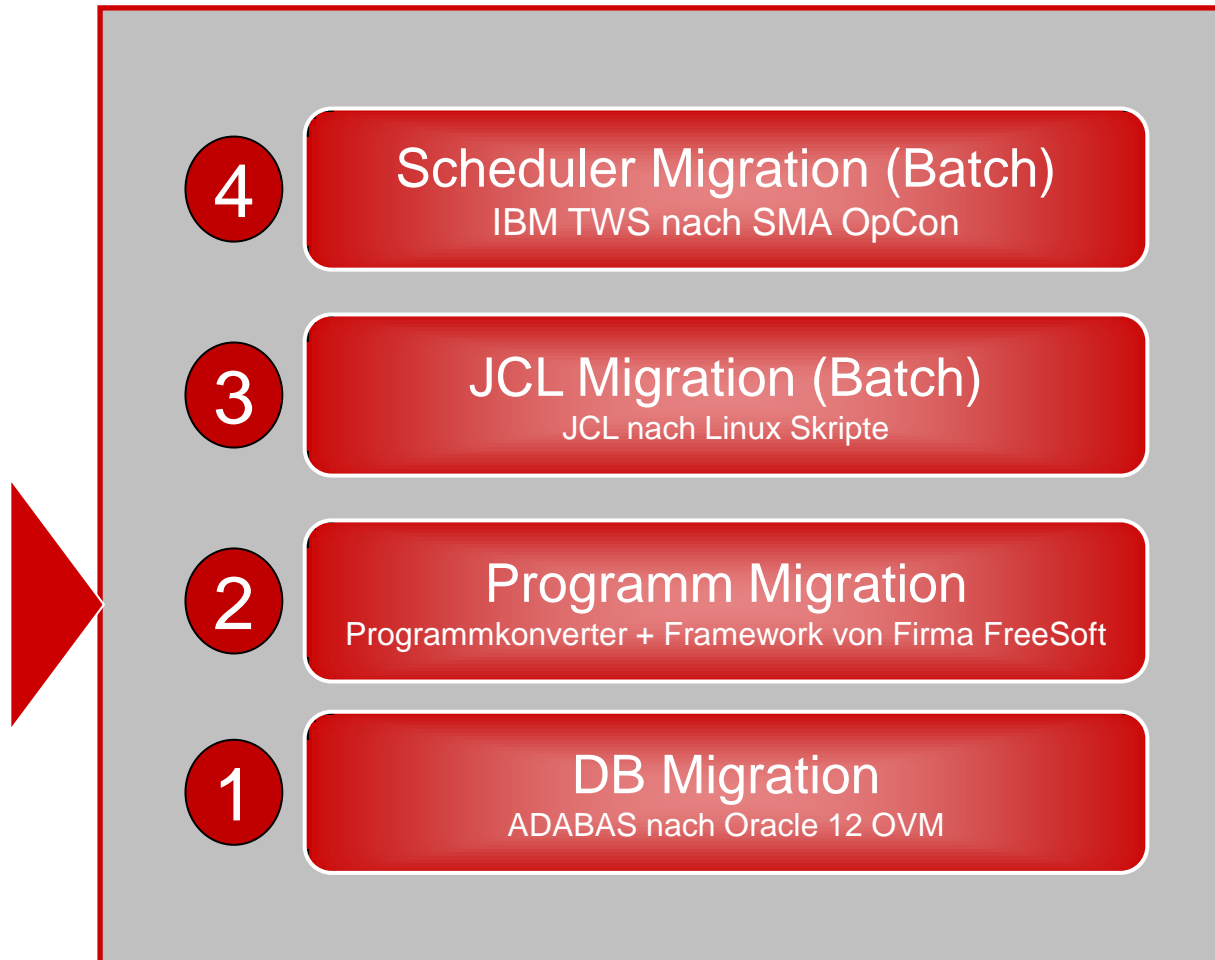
4
Scheduler Migration (Batch)
IBM TWS nach SMA OpCon

3
JCL Migration (Batch)
JCL nach Linux Skripte

2
Programm Migration
Programmkonverter + Framework von Firma FreeSoft

1
DB Migration
ADABAS nach Oracle 12 OVM